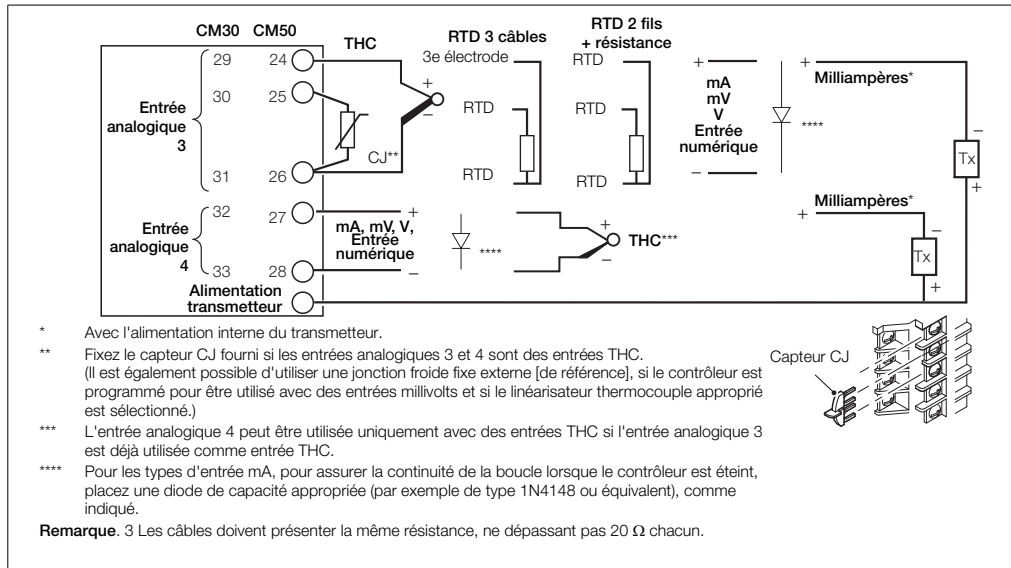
CM30 CM50

29 24
30 25
31 26

Entrée analogique 3

32 27
33 28

Entrée analogique 4

Alimentation transmetteur

THC

+
–
CJ**

RTD 3 câbles
3e électrode
RTD
RTD

RTD 2 fils + résistance
RTD
RTD
RTD

+
mA
mV
V
Entrée numérique
–

****

+ Milliampères*
–
Tx
+

+ Milliampères*
–
Tx
+

mA, mV, V, Entrée numérique
+
–

****

+
THC***
–

* Avec l'alimentation interne du transmetteur.

** Fixez le capteur CJ fourni si les entrées analogiques 3 et 4 sont des entrées THC. (Il est également possible d'utiliser une jonction froide fixe externe [de référence], si le contrôleur est programmé pour être utilisé avec des entrées millivolts et si le linéarisateur thermocouple approprié est sélectionné.)

*** L'entrée analogique 4 peut être utilisée uniquement avec des entrées THC si l'entrée analogique 3 est déjà utilisée comme entrée THC.

**** Pour les types d'entrée mA, pour assurer la continuité de la boucle lorsque le contrôleur est éteint, placez une diode de capacité appropriée (par exemple de type 1N4148 ou équivalent), comme indiqué.

Capteur CJ

Remarque. 3 Les câbles doivent présenter la même résistance, ne dépassant pas 20 $\Omega$ chacun.